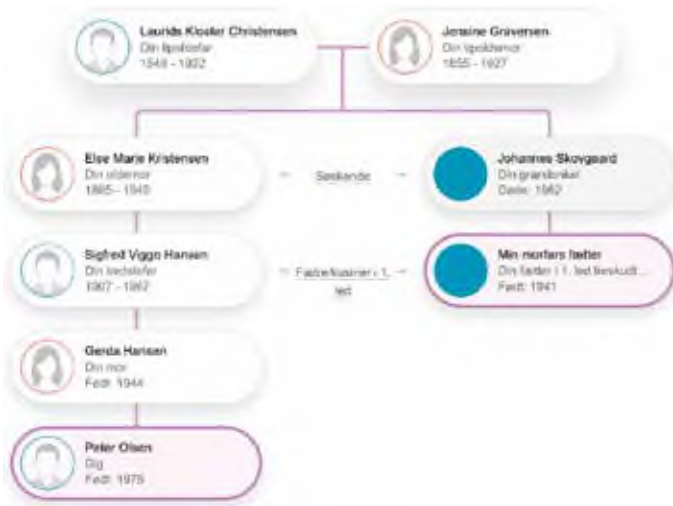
Laurids Kloster Christensen
Din tipoldefar
1849 - 1922

Jensine Graversen
Din tipoldemor
1855 - 1927

Else Marie Kristensen
Din oldemor
1885 - 1949

Søskende

Johannes Skovgaard
Din grandonkel
Døde: 1962

Sigfred Viggo Hansen
Din bedstefar
1907 - 1962

Fætter/kusine i 1. led

Min morfars fætter
Din fætter i 1. led forskudt...
Født: 1941

Gerda Hansen
Din mor
Født: 1944

Peter Olsen
Dig
Født: 1975